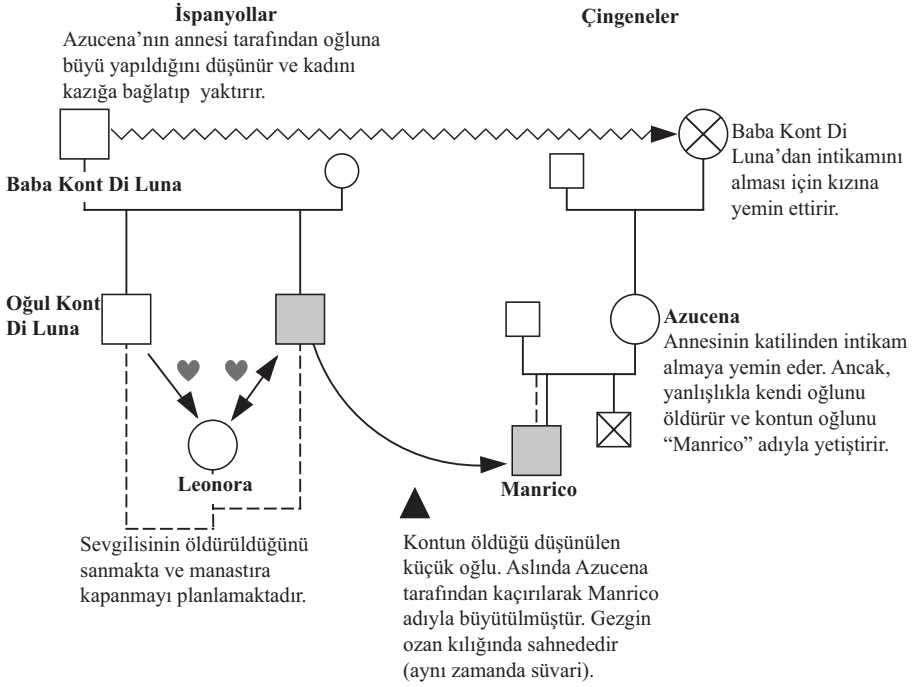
**İspanyollar**

Azucena'nın annesi tarafından oğluna büyü yapıldığını düşünür ve kadını kazığa bağlatıp yaktırır.

**Çingeneler**

Baba Kont Di Luna'dan intikamını alması için kızına yemin ettirir.

**Baba Kont Di Luna**

**Oğul Kont Di Luna**

**Azucena**

Annesinin katilinden intikam almaya yemin eder. Ancak, yanlışlıkla kendi oğlunu öldürür ve kontun oğlunu "Manrico" adıyla yetiştirir.

**Leonora**

**Manrico**

Sevgilisinin öldürüldüğünü sanmakta ve manastıra kapanmayı planlamaktadır.

Kontun öldüğü düşünülen küçük oğlu. Aslında Azucena tarafından kaçırılarak Manrico adıyla büyütülmüştür. Gezgin ozan kılığında sahnededir (aynı zamanda süvari).